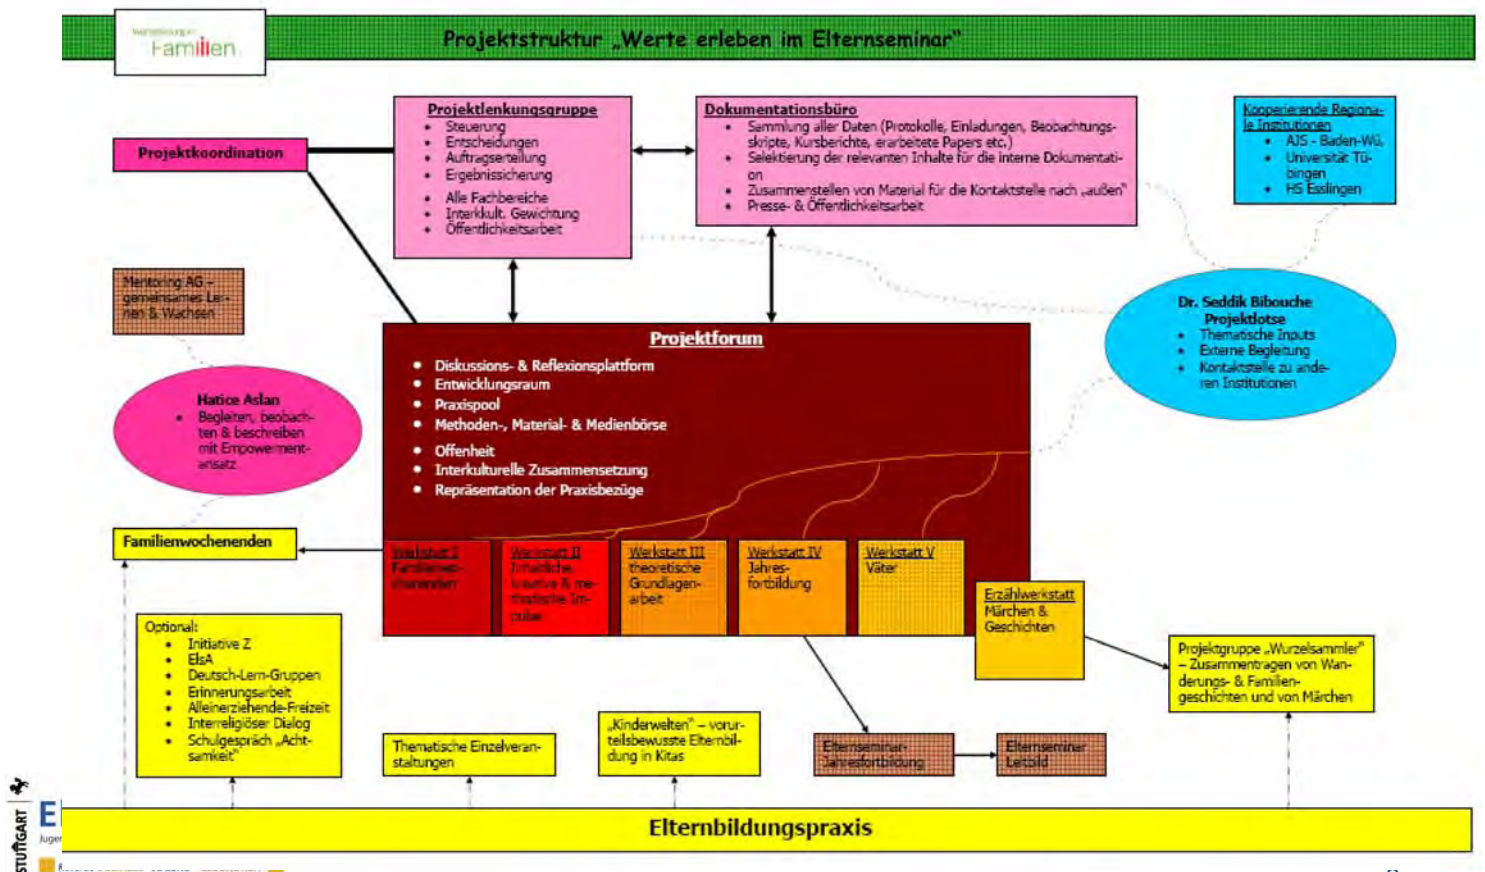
Familien

Projektstruktur „Werte erleben im Elternseminar"

Projektkoordination

Projektlenkungsgruppe
- Steuerung
- Entscheidungen
- Auftragserteilung
- Ergebnissicherung
- Alle Fachbereiche
- Interkult. Gewichtung
- Öffentlichkeitsarbeit

Dokumentationsbüro
- Sammlung aller Daten (Protokolle, Einladungen, Beobachtungsskripte, Kursberichte, erarbeitete Papers etc.)
- Selektierung der relevanten Inhalte für die interne Dokumentation
- Zusammenstellen von Material für die Kontaktstelle nach „außen"
- Presse- & Öffentlichkeitsarbeit

Kooperierende Regionale Institutionen
- AJS - Baden-Wü.
- Universität Tübingen
- HS Esslingen

Mentoring AG – gemeinsames Lernen & Wachsen

Dr. Seddik Bibouche Projektlotse
- Thematische Inputs
- Externe Begleitung
- Kontaktstelle zu anderen Institutionen

Hatice Aslan
- Begleiten, beobachten & beschreiben mit Empowerment-ansatz

Projektforum
- Diskussions- & Reflexionsplattform
- Entwicklungsraum
- Praxispool
- Methoden-, Material- & Medienbörse
- Offenheit
- Interkulturelle Zusammensetzung
- Repräsentation der Praxisbezüge

Familienwochenenden

Werkstatt I Familienwochenenden

Werkstatt II Inhaltliche, kreative & methodische Impulse

Werkstatt III theoretische Grundlagenarbeit

Werkstatt IV Jahresfortbildung

Werkstatt V Väter

Erzählwerkstatt Märchen & Geschichten

Projektgruppe „Wurzelsammler" – Zusammentragen von Wanderungs- & Familiengeschichten und von Märchen

Optional:
- Initiative Z
- ElsA
- Deutsch-Lern-Gruppen
- Erinnerungsarbeit
- Alleinerziehende-Freizeit
- Interreligiöser Dialog
- Schulgespräch „Achtsamkeit"

Thematische Einzelveranstaltungen

„Kinderwelten" – vorurteilsbewusste Elternbildung in Kitas

Elternseminar-Jahresfortbildung

Elternseminar Leitbild

Elternbildungspraxis

STUTTGART E Jugen